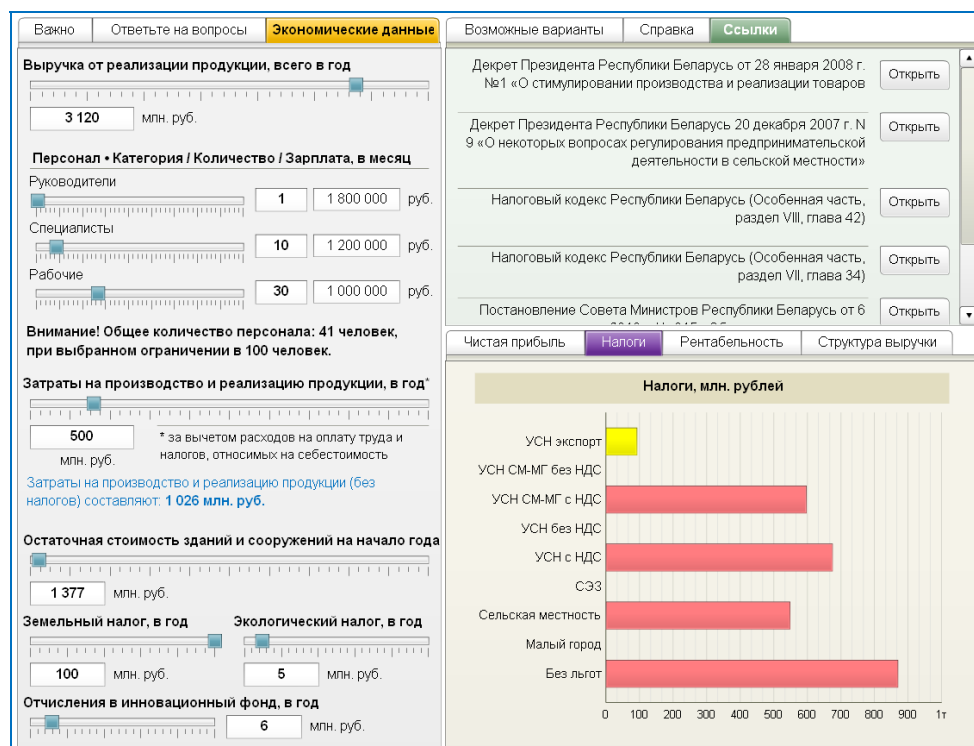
Важно | Ответьте на вопросы | Экономические данные

Выручка от реализации продукции, всего в год

3 120 млн. руб.

Персонал • Категория / Количество / Зарплата, в месяц

Руководители
1 | 1 800 000 руб.

Специалисты
10 | 1 200 000 руб.

Рабочие
30 | 1 000 000 руб.

Внимание! Общее количество персонала: 41 человек, при выбранном ограничении в 100 человек.

Затраты на производство и реализацию продукции, в год*

500 млн. руб.

* за вычетом расходов на оплату труда и налогов, относимых на себестоимость

Затраты на производство и реализацию продукции (без налогов) составляют: 1 026 млн. руб.

Остаточная стоимость зданий и сооружений на начало года

1 377 млн. руб.

Земельный налог, в год
100 млн. руб.

Экологический налог, в год
5 млн. руб.

Отчисления в инновационный фонд, в год
6 млн. руб.

Возможные варианты | Справка | Ссылки

Декрет Президента Республики Беларусь от 28 января 2008 г. №1 «О стимулировании производства и реализации товаров
Открыть

Декрет Президента Республики Беларусь 20 декабря 2007 г. N 9 «О некоторых вопросах регулирования предпринимательской деятельности в сельской местности»
Открыть

Налоговый кодекс Республики Беларусь (Особенная часть, раздел VIII, глава 42)
Открыть

Налоговый кодекс Республики Беларусь (Особенная часть, раздел VII, глава 34)
Открыть

Постановление Совета Министров Республики Беларусь от 6 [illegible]
Открыть

Чистая прибыль | Налоги | Рентабельность | Структура выручки

Налоги, млн. рублей

УСН экспорт
УСН СМ-МГ без НДС
УСН СМ-МГ с НДС
УСН без НДС
УСН с НДС
СЭЗ
Сельская местность
Малый город
Без льгот

0 100 200 300 400 500 600 700 800 900 1т